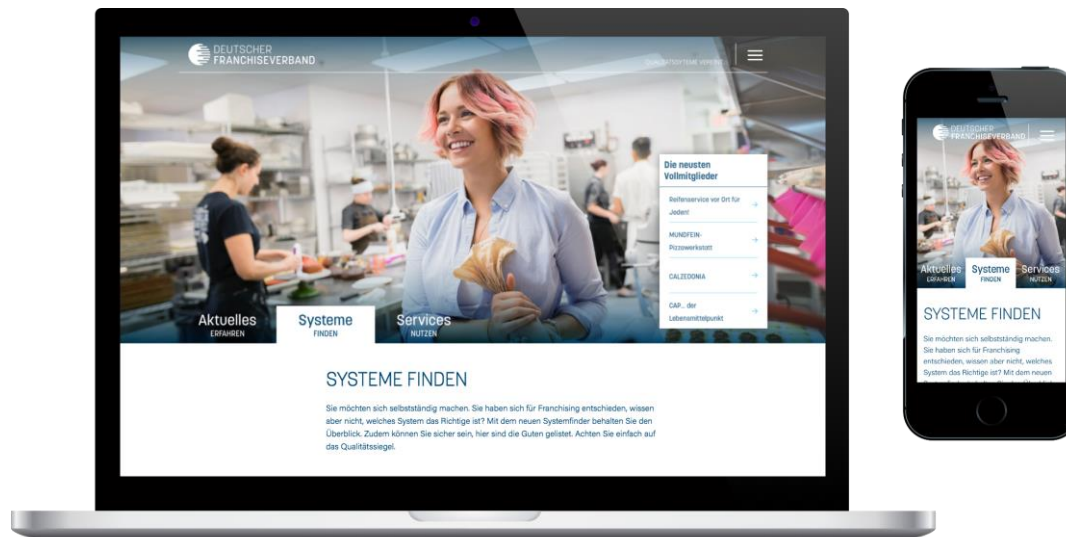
DEUTSCHER FRANCHISEVERBAND

QUALITÄTSSYSTEME VEREINT

Die neusten Vollmitglieder

Reifenservice vor Ort für Jeden!

MUNDFEIN-Pizzawerkstatt

CALZEDONIA

CAP... der Lebensmittelpunkt

Aktuelles ERFAHREN

Systeme FINDEN

Services NUTZEN

SYSTEME FINDEN

Sie möchten sich selbstständig machen. Sie haben sich für Franchising entschieden, wissen aber nicht, welches System das Richtige ist? Mit dem neuen Systemfinder behalten Sie den Überblick. Zudem können Sie sicher sein, hier sind die Guten gelistet. Achten Sie einfach auf das Qualitätssiegel.

DEUTSCHER FRANCHISEVERBAND

Aktuelles ERFAHREN

Systeme FINDEN

Services NUTZEN

SYSTEME FINDEN

Sie möchten sich selbstständig machen. Sie haben sich für Franchising entschieden, wissen aber nicht, welches System das Richtige ist? Mit dem neuen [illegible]